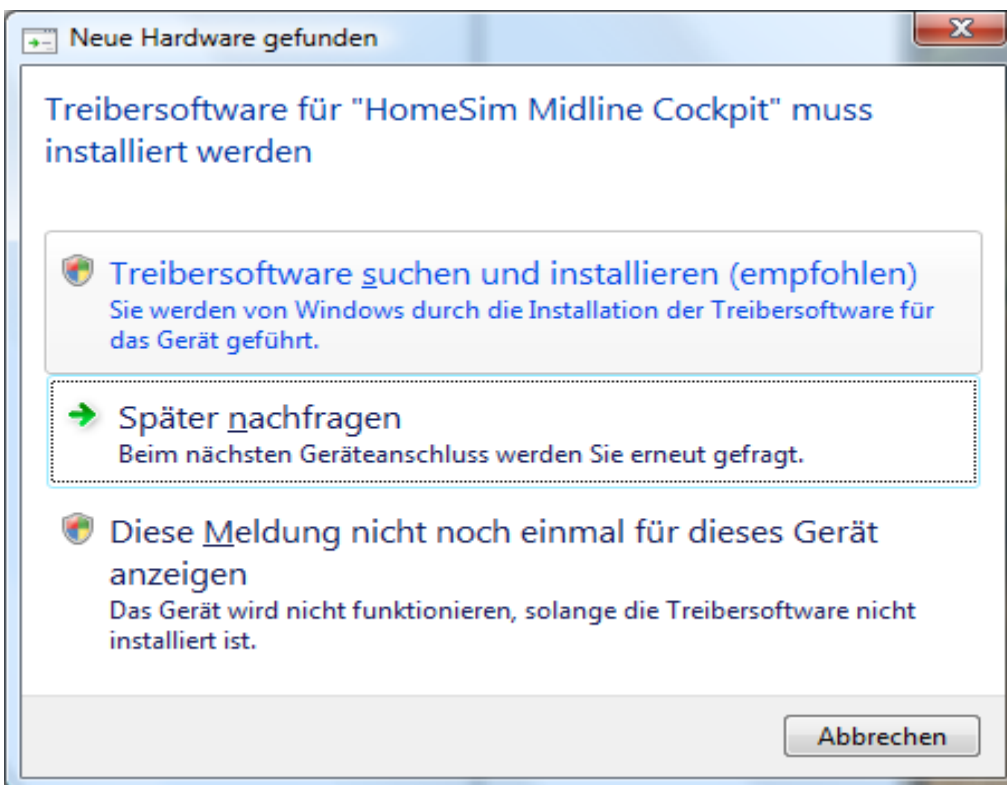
Neue Hardware gefunden

Treibersoftware für "HomeSim Midline Cockpit" muss installiert werden

Treibersoftware suchen und installieren (empfohlen)
Sie werden von Windows durch die Installation der Treibersoftware für das Gerät geführt.

Später nachfragen
Beim nächsten Geräteanschluss werden Sie erneut gefragt.

Diese Meldung nicht noch einmal für dieses Gerät anzeigen
Das Gerät wird nicht funktionieren, solange die Treibersoftware nicht installiert ist.

Abbrechen